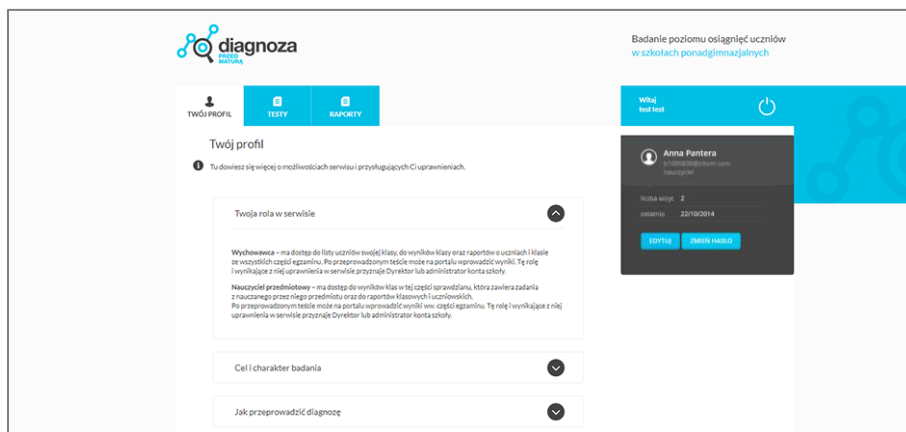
diagnoza
PRZED MATURĄ

Badanie poziomu osiągnięć uczniów
w szkołach ponadgimnazjalnych

TWÓJ PROFIL
TESTY
RAPORTY

Witaj
test test

Twój profil

Tu dowiesz się więcej o możliwościach serwisu i przysługujących Ci uprawnieniach.

Twoja rola w serwisie

Wychowawca – ma dostęp do listy uczniów swojej klasy, do wyników klasy oraz raportów o uczniach i klasie ze wszystkich części egzaminu. Po przeprowadzonym teście może na portalu wprowadzić wyniki. Tę rolę i wynikające z niej uprawnienia w serwisie przyznaje Dyrektor lub administrator konta szkoły.

Nauczyciel przedmiotowy – ma dostęp do wyników klas w tej części sprawdzianu, która zawiera zadania z nauczanego przez niego przedmiotu oraz do raportów klasowych i uczniowskich.
Po przeprowadzonym teście może na portalu wprowadzić wyniki ww. części egzaminu. Tę rolę i wynikające z niej uprawnienia w serwisie przyznaje Dyrektor lub administrator konta szkoły.

Cel i charakter badania

Jak przeprowadzić diagnozę

Anna Pantera
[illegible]
nauczyciel

liczba wizyt 2
ostatnio 22/10/2014

EDYTUJ
ZMIEŃ HASŁO